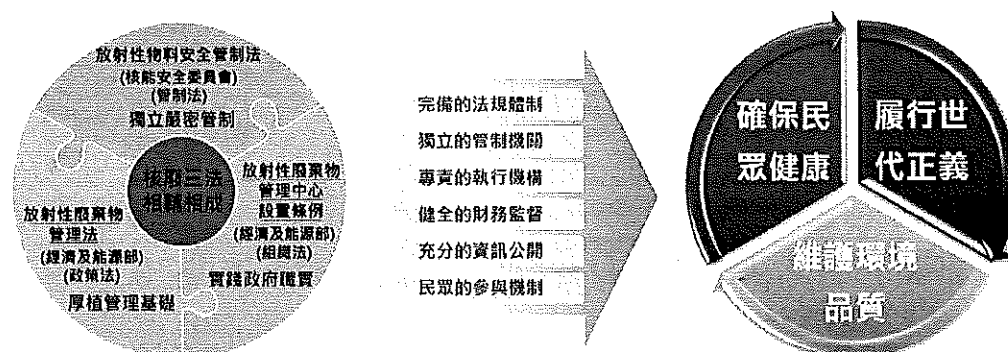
放射性物料安全管制法
(核能安全委員會)
(管制法)
獨立嚴密管制

核廢三法
相輔相成

放射性廢棄物
管理中心
設置條例
(經濟及能源部)
(組織法)
實踐政府職責

放射性廢棄物
管理法
(經濟及能源部)
(政策法)
厚植管理基礎

完備的法規體制
獨立的管制機關
專責的執行機構
健全的財務監督
充分的資訊公開
民眾的參與機制

確保民眾健康

履行世代正義

維護環境品質